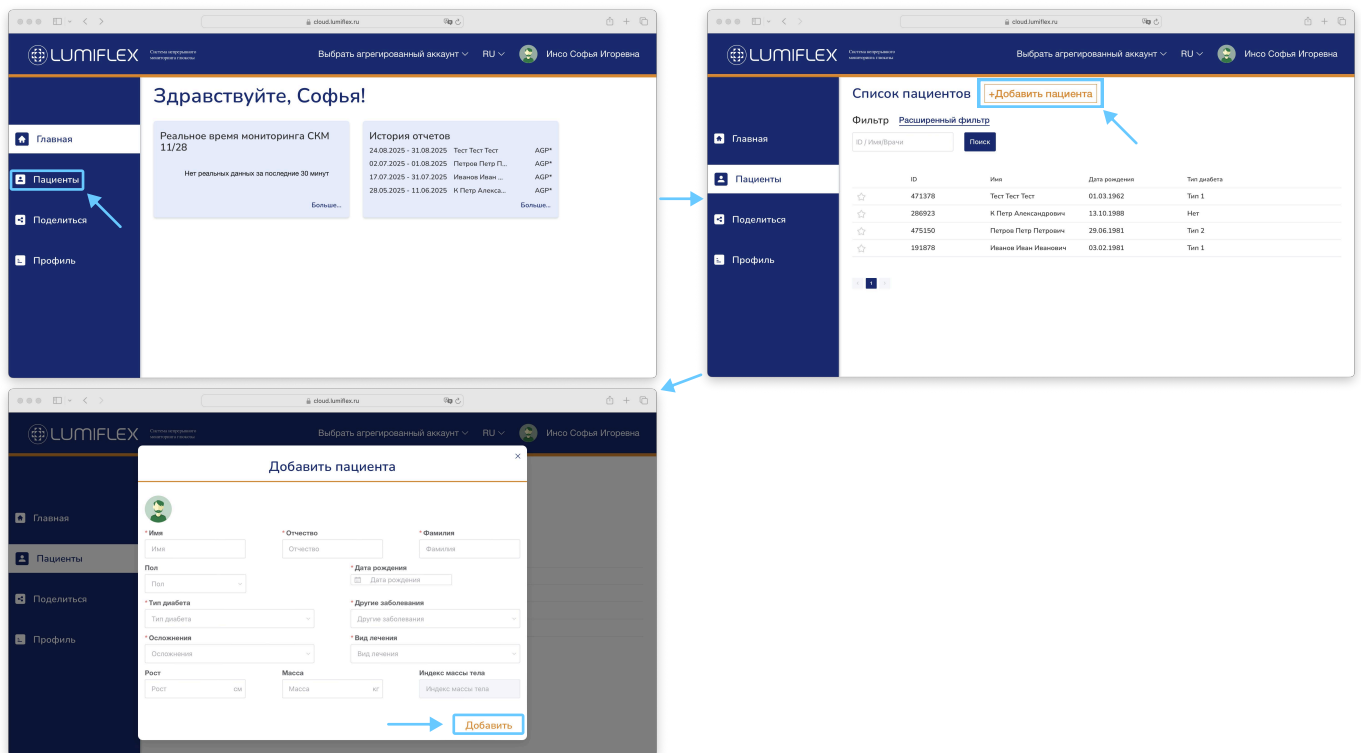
cloud.lumiflex.ru

LUMIFLEX Система непрерывного мониторинга глюкозы

Выбрать агрегированный аккаунт RU Инсо Софья Игоревна

Главная
Пациенты
Поделиться
Профиль

Здравствуйте, Софья!

Реальное время мониторинга СКМ 11/28

Нет реальных данных за последние 30 минут

Больше...

История отчетов

| | | |
|---|---|---|
| 24.08.2025 - 31.08.2025 | Тест Тест Тест | AGP* |
| 02.07.2025 - 01.08.2025 | Петров Петр П... | AGP* |
| 17.07.2025 - 31.07.2025 | Иванов Иван ... | AGP* |
| 28.05.2025 - 11.06.2025 | К Петр Алекса... | AGP* |

Больше...

cloud.lumiflex.ru

LUMIFLEX Система непрерывного мониторинга глюкозы

Выбрать агрегированный аккаунт RU Инсо Софья Игоревна

Главная
Пациенты
Поделиться
Профиль

Список пациентов +Добавить пациента

Фильтр Расширенный фильтр

ID / Имя/Врача Поиск

| | ID | Имя | Дата рождения | Тип диабета |
|---|---|---|---|---|
| ☆ | 471378 | Тест Тест Тест | 01.03.1962 | Тип 1 |
| ☆ | 286923 | К Петр Александрович | 13.10.1988 | Нет |
| ☆ | 475150 | Петров Петр Петрович | 29.06.1981 | Тип 2 |
| ☆ | 191878 | Иванов Иван Иванович | 03.02.1981 | Тип 1 |

1

cloud.lumiflex.ru

LUMIFLEX Система непрерывного мониторинга глюкозы

Выбрать агрегированный аккаунт RU Инсо Софья Игоревна

Главная
Пациенты
Поделиться
Профиль

Добавить пациента

* Имя
Имя
* Отчество
Отчество
* Фамилия
Фамилия
Пол
Пол
* Дата рождения
Дата рождения
* Тип диабета
Тип диабета
* Другие заболевания
Другие заболевания
* Осложнения
Осложнения
* Вид лечения
Вид лечения
Рост
Рост см
Масса
Масса кг
Индекс массы тела
Индекс массы тела

Добавить